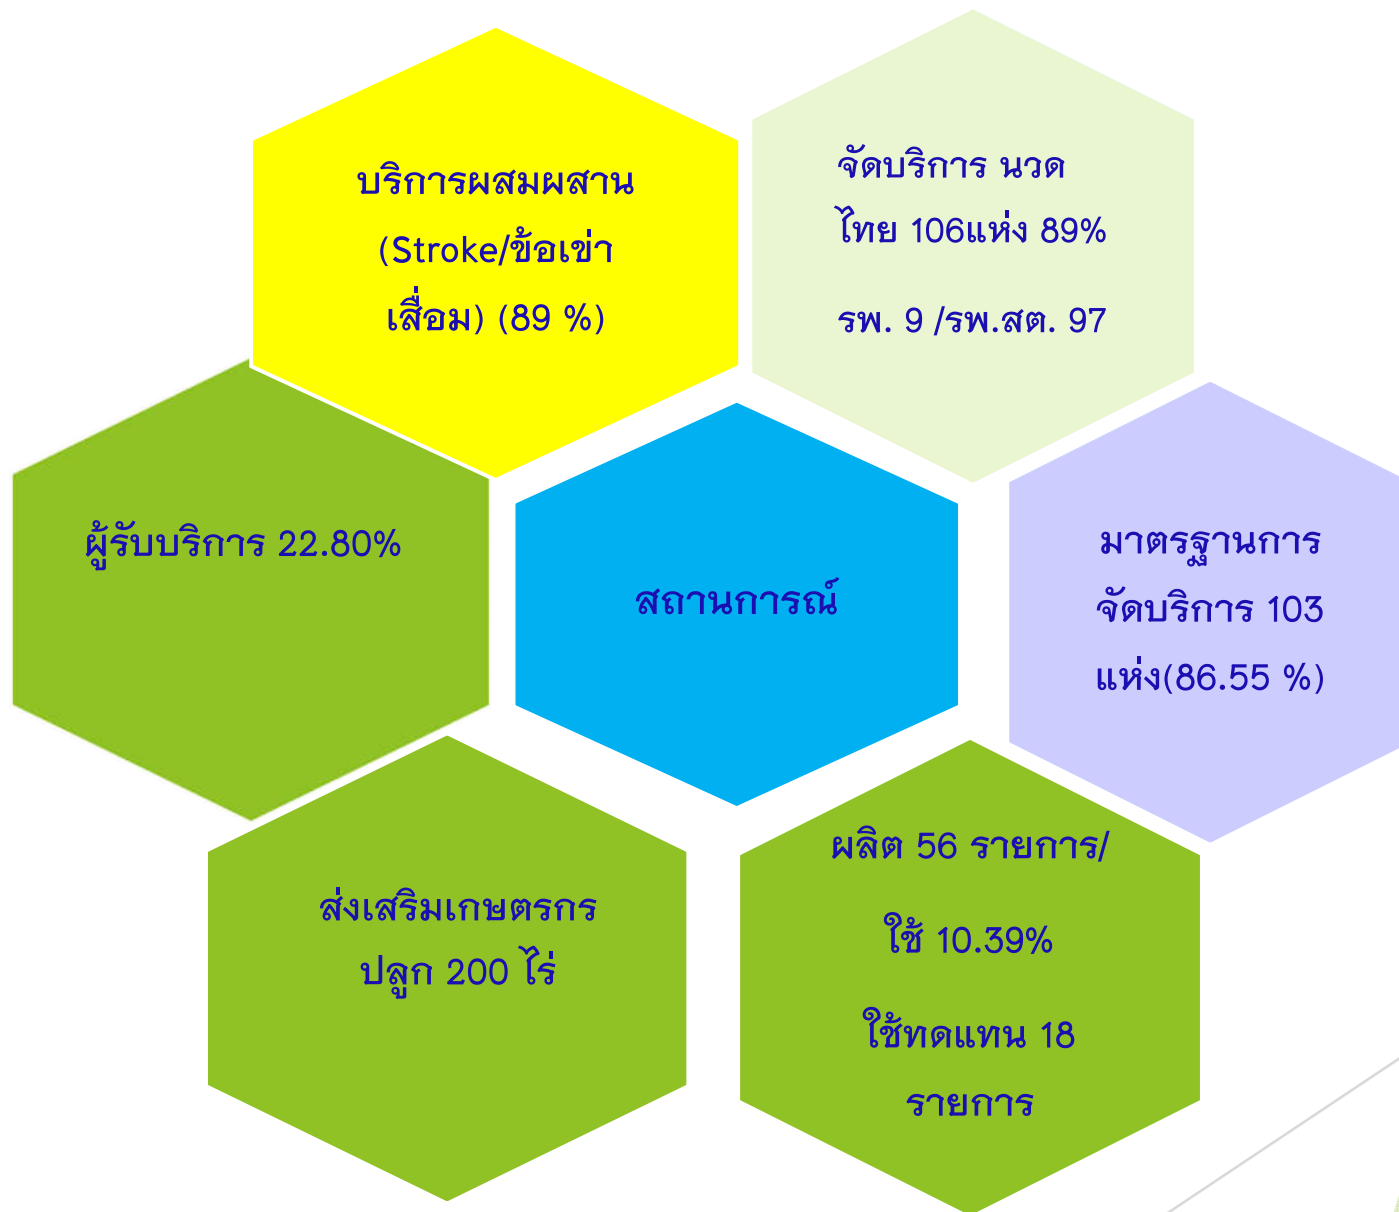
บริการผสมผสาน (Stroke/ข้อเข่าเสื่อม) (89 %)

จัดบริการ นวดไทย 106แห่ง 89%

รพ. 9 /รพ.สต. 97

ผู้รับบริการ 22.80%

สถานการณ์

มาตรฐานการจัดบริการ 103 แห่ง(86.55 %)

ส่งเสริมเกษตรกรปลูก 200 ไร่

ผลิต 56 รายการ/

ใช้ 10.39%

ใช้ทดแทน 18 รายการ